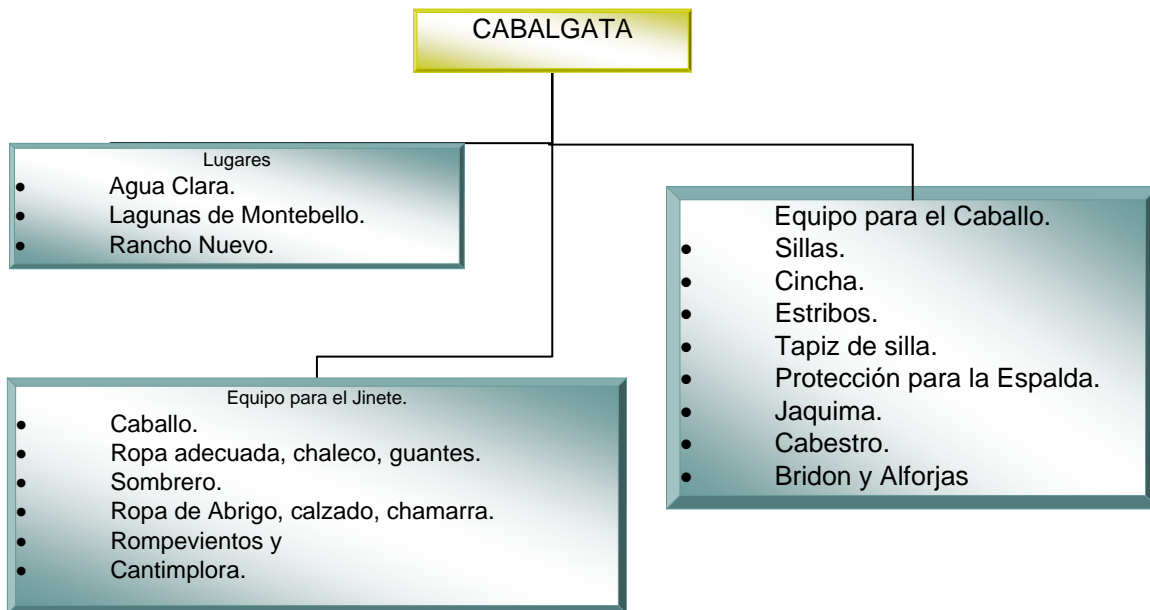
CABALGATA

Lugares
- Agua Clara.
- Lagunas de Montebello.
- Rancho Nuevo.

Equipo para el Caballo.
- Sillas.
- Cincha.
- Estribos.
- Tapiz de silla.
- Protección para la Espalda.
- Jaquima.
- Cabestro.
- Bridon y Alforjas

Equipo para el Jinete.
- Caballo.
- Ropa adecuada, chaleco, guantes.
- Sombrero.
- Ropa de Abrigo, calzado, chamarra.
- Rompevientos y
- Cantimplora.